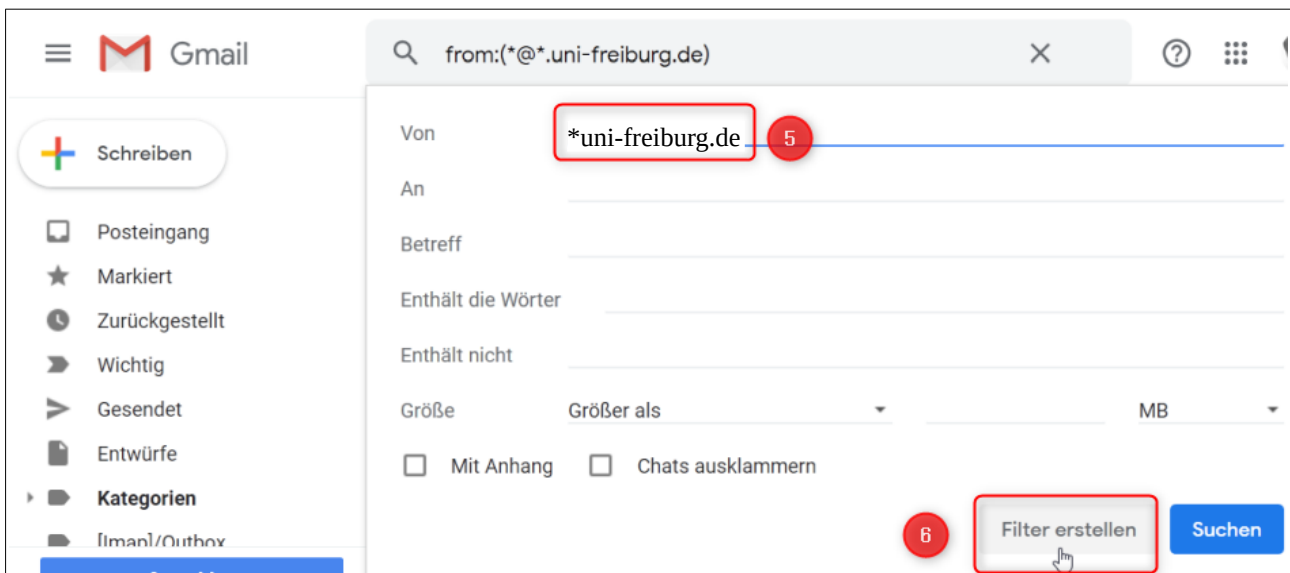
Gmail

from:(*@*.uni-freiburg.de)

Schreiben

Posteingang
Markiert
Zurückgestellt
Wichtig
Gesendet
Entwürfe
Kategorien
[Imap]/Outbox

Von *uni-freiburg.de 5
An
Betreff
Enthält die Wörter
Enthält nicht
Größe Größer als MB
Mit Anhang
Chats ausklammern

6 Filter erstellen Suchen